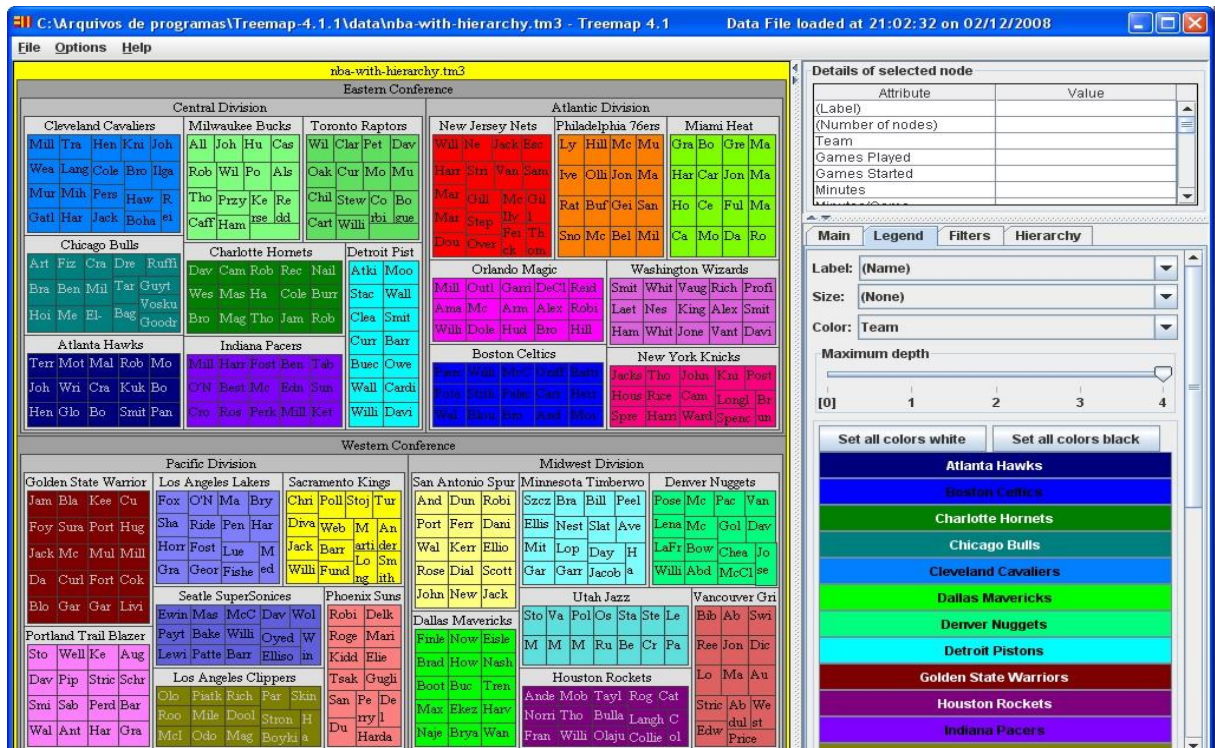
C:\Arquivos de programas\Treemap-4.1.1\data\nba-with-hierarchy.tm3 - Treemap 4.1    Data File loaded at 21:02:32 on 02/12/2008

File Options Help

nba-with-hierarchy.tm3

Eastern Conference

Central Division

Cleveland Cavaliers
Mill Tra Hen Kni Joh
Wea Lang Cole Bro Ilga
Mur Mih Pers Haw R
Gatl Har Jack Boha ei

Milwaukee Bucks
All Joh Hu Cas
Rob Wil Po Als
Tho Przy Ke Re
Caff Ham rse dd

Toronto Raptors
Wil Clar Pet Dav
Oak Cur Mo Mu
Chil Stew Co Bo
Cart Willi rbi gue

Chicago Bulls
Art Fiz Cra Dre Ruffi
Bra Ben Mil Tar Guyt
Hoi Me El- Bag Vosku Goodr

Charlotte Hornets
Dav Cam Rob Rec Nail
Wes Mas Ha Cole Burr
Bro Mag Tho Jam Rob

Detroit Pist
Atki Moo
Stac Wall
Clea Smit
Curr Barr
Buec Owe
Wall Cardi
Willi Davi

Atlanta Hawks
Terr Mot Mal Rob Mo
Joh Wri Cra Kuk Bo
Hen Glo Bo Smit Pan

Indiana Pacers
Mill Harr Fost Ben Tab
O'N Best Mc Edn Sun
Cro Ros Perk Mill Ket

Atlantic Division

New Jersey Nets
Will Ne Jack Bec
Harr Stri Van Sam
Mar Gill Mc Gil
Mar Step Illy l
Dou Over Fei ck Th om

Philadelphia 76ers
Ly Hill Mc Mu
Ive Olli Jon Ma
Rat Buf Gei San
Sno Mc Bel Mil

Miami Heat
Gra Bo Gre Ma
Har Car Jon Ma
Ho Ce Ful Ma
Ca Mo Da Ro

Orlando Magic
Mill Outl Garri DeCl Reid
Ama Mc Arm Alex Robi
Willi Dole Hud Bro Hill

Washington Wizards
Smit Whit Vaug Rich Profi
Laet Nes King Alex Smit
Ham Whit Jone Vant Davi

Boston Celtics
Pierc Walk McC Graff Batti
Potu Stith Palac Carr Hem
Wal Blou Bro Andr Moo

New York Knicks
Jacks Tho John Kni Post
Hous Rice Cam Longl Br
Spre Harri Ward Spenc un

Western Conference

Pacific Division

Golden State Warrior
Jam Bla Kee Cu
Foy Sura Port Hug
Jack Mc Mul Mill
Da Curl Fort Cok
Blo Gar Gar Livi

Los Angeles Lakers
Fox O'N Ma Bry
Sha Ride Pen Har
Horr Fost Lue M
Gra Geor Fishe ed

Sacramento Kings
Chri Poll Stoj Tur
Diva Web M An
Jack Barr arti der
Willi Fund Lo ng Sm ith

Portland Trail Blazer
Sto Well Ke Aug
Dav Pip Stric Schr
Smi Sab Perd Bar
Wal Ant Har Gra

Seattle SuperSonics
Ewin Mas McC Dav Wol
Payt Bake Willi Oyed W
Lewi Patte Barr Elliso in

Los Angeles Clippers
Olo Piatk Rich Par Skin
Roo Mile Dool Stron H
McI Odo Mag Boyki a

Phoenix Suns
Robi Delk
Roge Mari
Kidd Elie
Tsak Gugli
San Pe De
Du rry l Harda

Midwest Division

San Antonio Spur
And Dun Robi
Port Ferr Dani
Wal Kerr Ellio
Rose Dial Scott
John New Jack

Minnesota Timberwo
Szcz Bra Bill Peel
Ellis Nest Slat Ave
Mit Lop Day H
Gar Garr Jacob a

Denver Nuggets
Pose Mc Pac Van
Lena Mc Gol Dav
LaFr Bow Chea Jo
Willi Abd McCl se

Dallas Mavericks
Finle Now Eisle
Brad How Nash
Boot Buc Tren
Max Ekez Harv
Naje Brya Wan

Utah Jazz
Sto Va Pol Os Sta Ste Le
M M M Ru Be Cr Pa

Vancouver Gri
Bib Ab Swi
Ree Jon Dic
Lo Ma Au
Stric Ab We
Edw dul st Price

Houston Rockets
Ande Mob Tayl Rog Cat
Norri Tho Bulla Langh C
Fran Willi Olaju Collie ol

Details of selected node

| Attribute | Value |
|---|---|
| (Label) | |
| (Number of nodes) | |
| Team | |
| Games Played | |
| Games Started | |
| Minutes | |

Main Legend Filters Hierarchy

Label: (Name)
Size: (None)
Color: Team

Maximum depth
[0] 1 2 3 4

Set all colors white   Set all colors black

Atlanta Hawks
Boston Celtics
Charlotte Hornets
Chicago Bulls
Cleveland Cavaliers
Dallas Mavericks
Denver Nuggets
Detroit Pistons
Golden State Warriors
Houston Rockets
Indiana Pacers